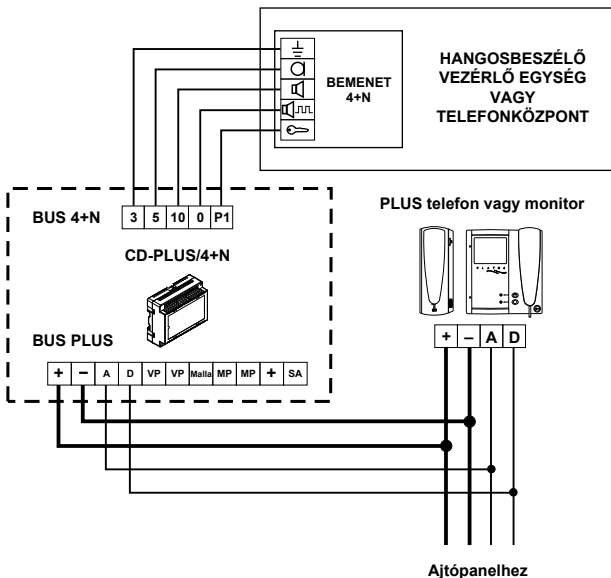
BEMENET 4+N

HANGOSBESZÉLŐ VEZÉRLŐ EGYSÉG VAGY TELEFONKÖZPONT

BUS 4+N

| 3 | 5 | 10 | 0 | P1 |
|---|---|---|---|---|

CD-PLUS/4+N

PLUS telefon vagy monitor

BUS PLUS

| + | – | A | D | VP | VP | Malla | MP | MP | + | SA |
|---|---|---|---|---|---|---|---|---|---|---|

| + | – | A | D |
|---|---|---|---|

Ajtópanelhez